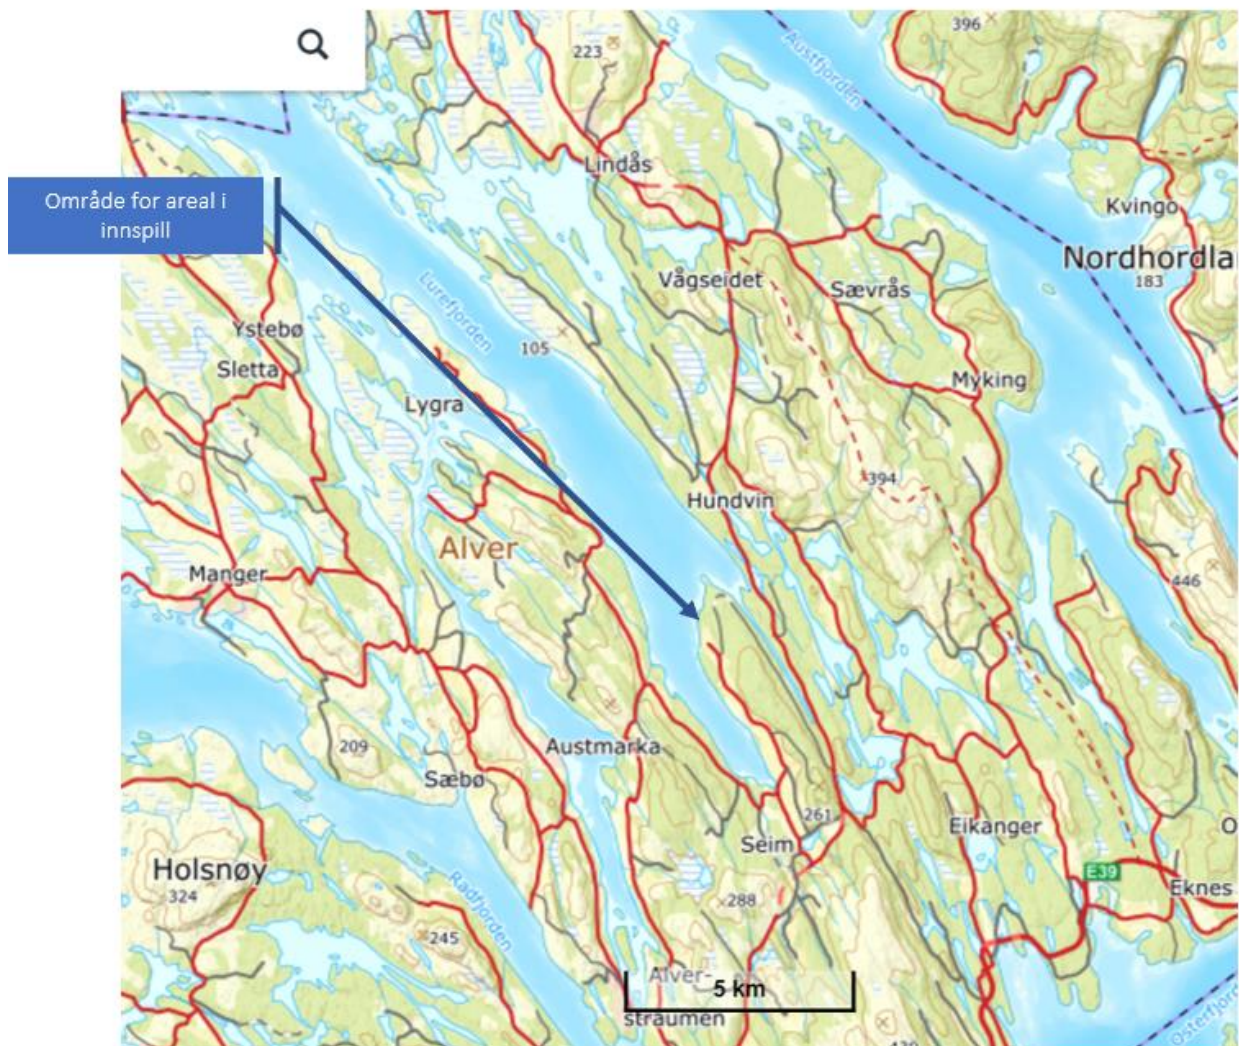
Område for areal i innspill

396
223
Austfjorden
Lindås
Kvingo
Nordhordla
183
Vågseidet
Sævrås
Ystebø
Sletta
Lurefjorden
105
Myking
Lygra
394
Hundvin
Alver
446
Manger
209
Austmarka
Sæbø
261
Eikanger
O
Seim
Holsnøy
324
E39
Eknes
288
Radfjorden
245
Alver-
straumen
5 km
Osterfjo
420